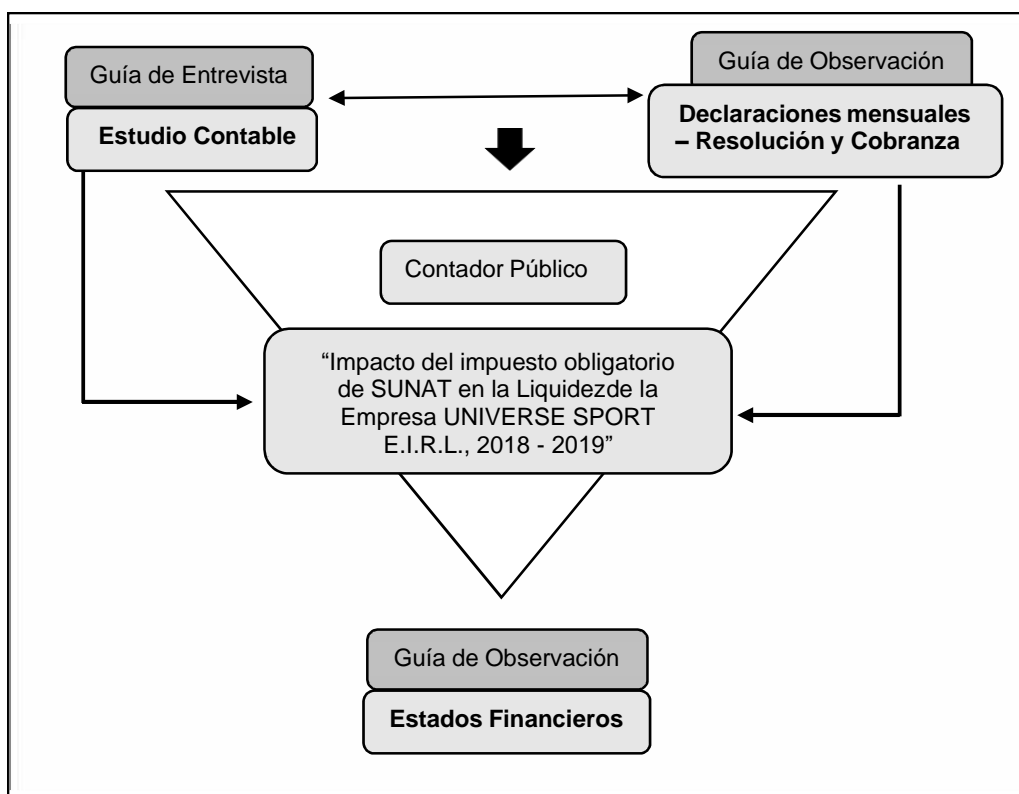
Guía de Entrevista

Estudio Contable

Guía de Observación

Declaraciones mensuales – Resolución y Cobranza

Contador Público

“Impacto del impuesto obligatorio de SUNAT en la Liquidezde la Empresa UNIVERSE SPORT E.I.R.L., 2018 - 2019”

Guía de Observación

Estados Financieros